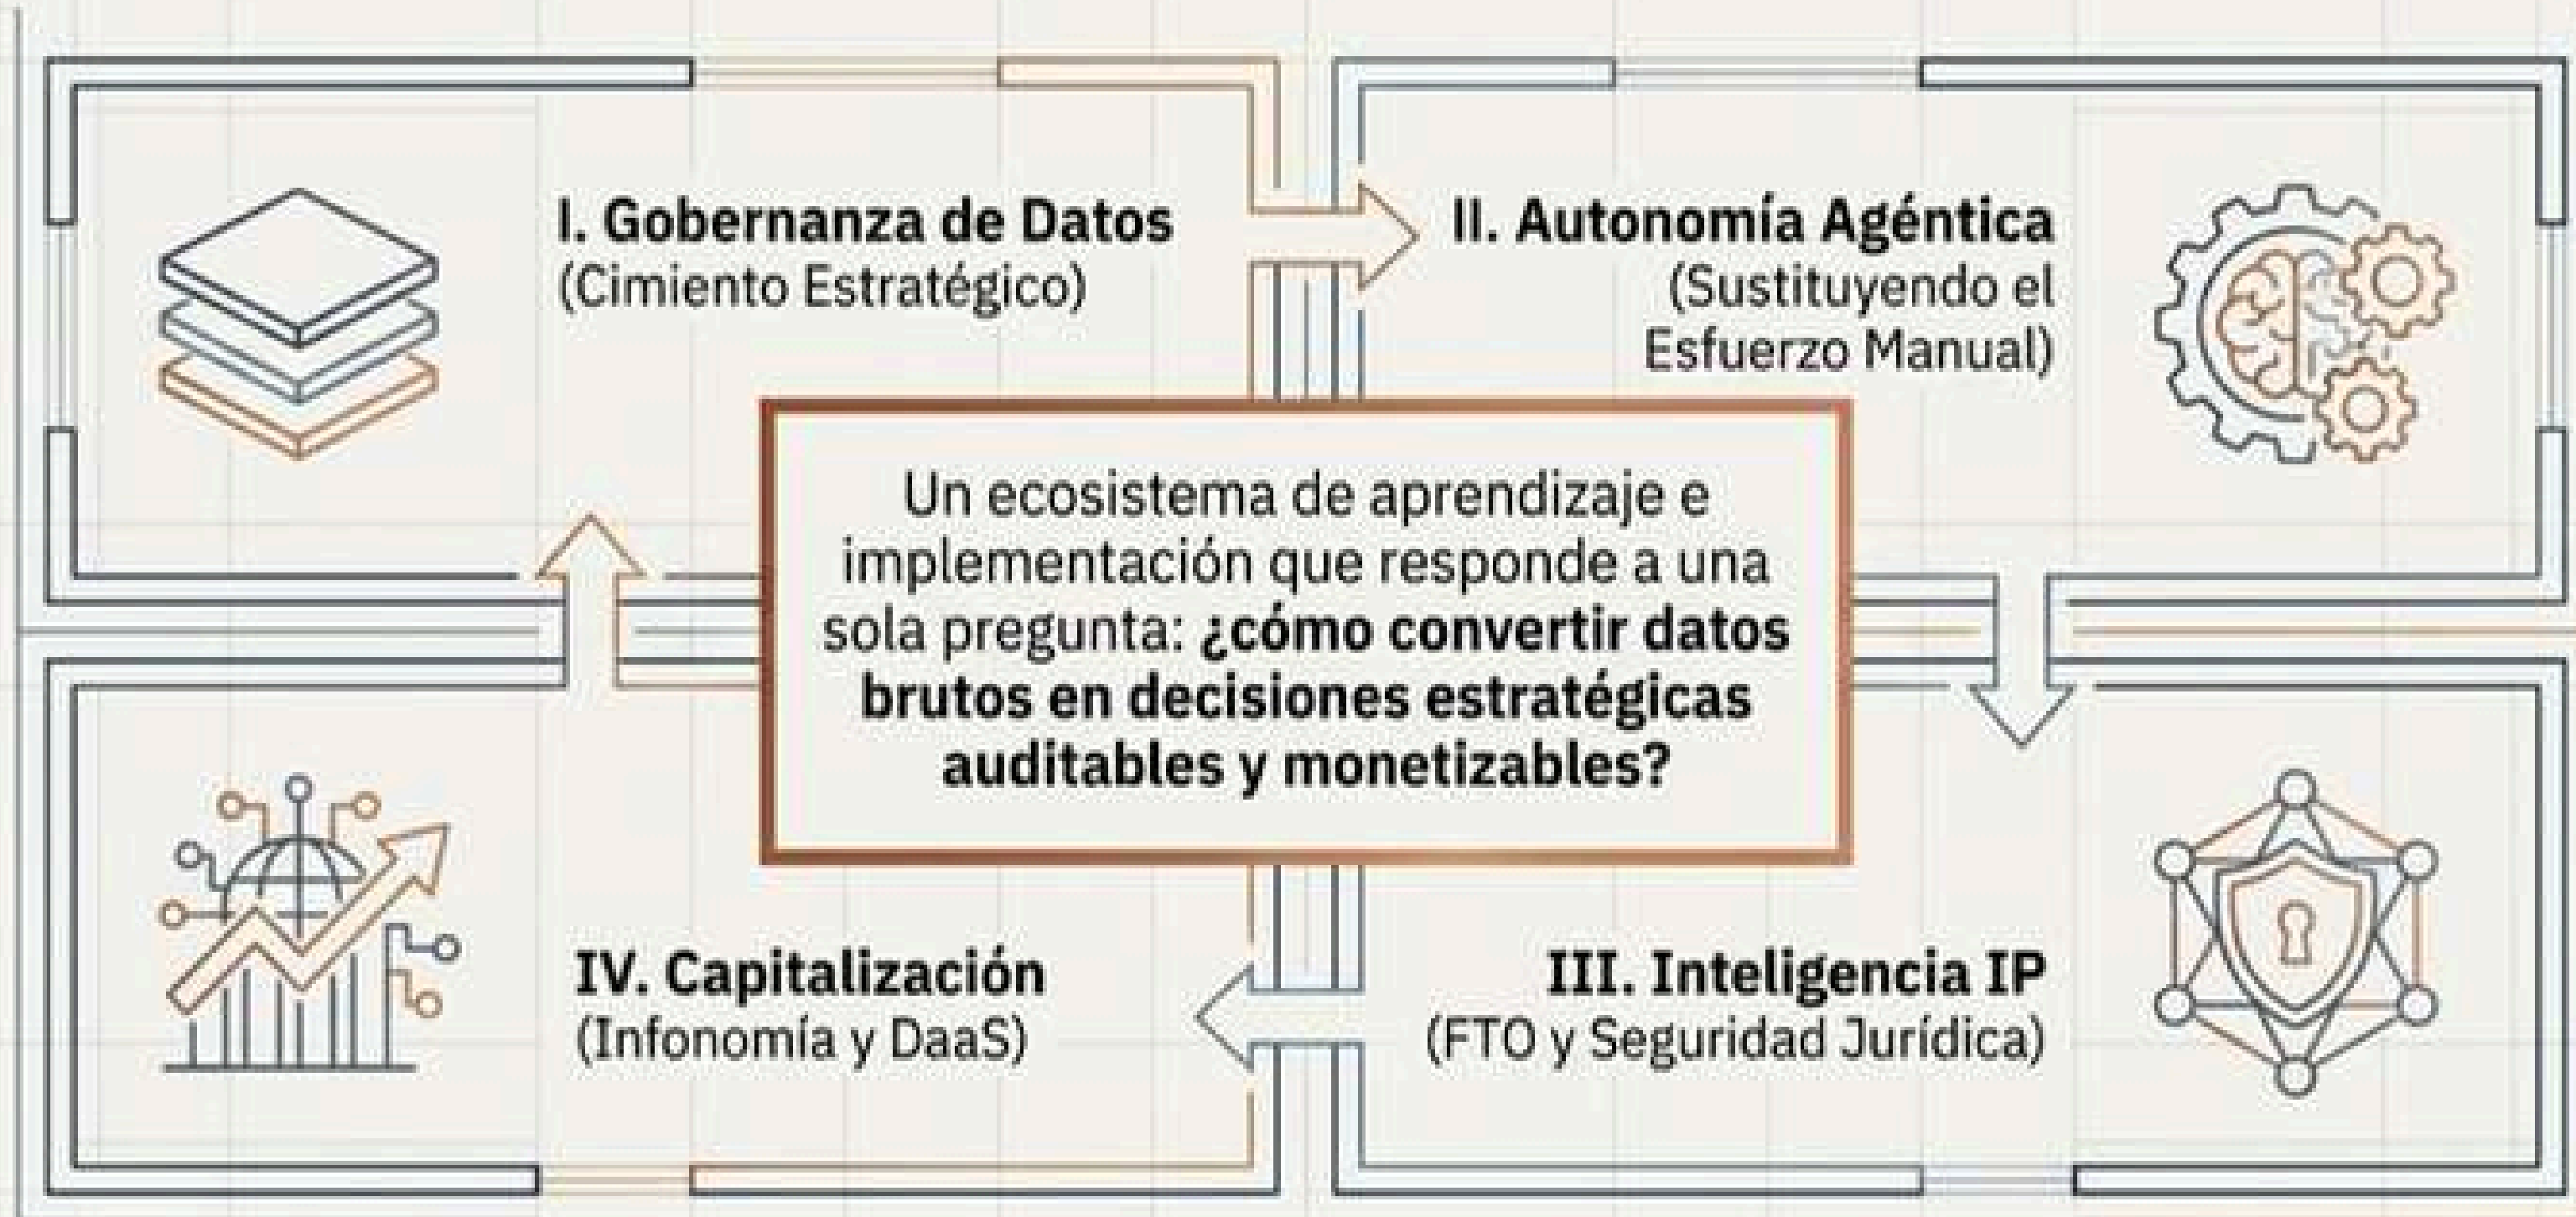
I. Gobernanza de Datos
(Cimiento Estratégico)

II. Autonomía Agéntica
(Sustituyendo el Esfuerzo Manual)

Un ecosistema de aprendizaje e implementación que responde a una sola pregunta: **¿cómo convertir datos brutos en decisiones estratégicas auditables y monetizables?**

IV. Capitalización
(Infonomía y DaaS)

III. Inteligencia IP
(FTO y Seguridad Jurídica)